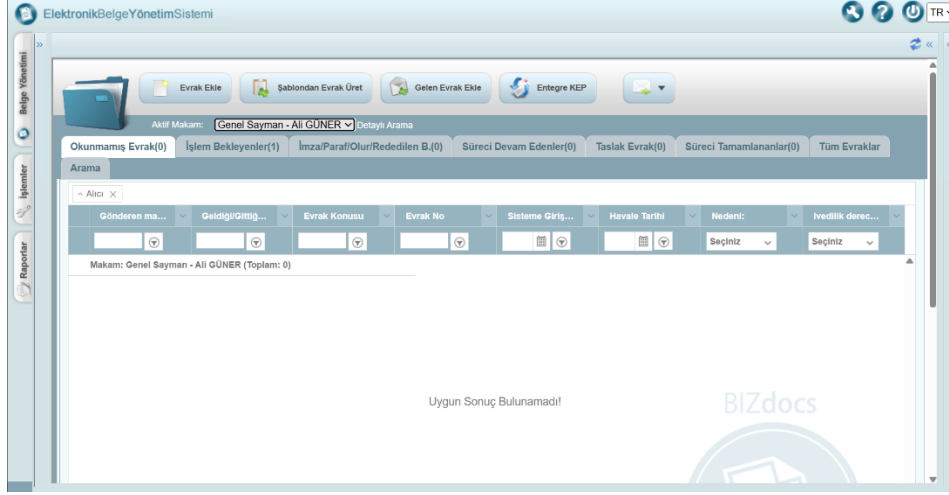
ElektronikBelgeYönetimSistemi

TR

Belge Yönetimi

İşlemler

Raporlar

Evrak Ekle

Şablondan Evrak Üret

Gelen Evrak Ekle

Entegre KEP

Aktif Makam: Genel Sayman - Ali GÜNER Detaylı Arama

Okunmamış Evrak(0) | İşlem Bekleyenler(1) | İmza/Paraf/Olur/Rededilen B.(0) | Süreci Devam Edenler(0) | Taslak Evrak(0) | Süreci Tamamlananlar(0) | Tüm Evraklar

Arama

Alıcı ×

| Gönderen ma... | Geldiği/Gittiğ... | Evrak Konusu | Evrak No | Sisteme Giriş... | Havale Tarihi | Nedeni: | Ivedilik derec... |
|---|---|---|---|---|---|---|---|
| | | | | | | Seçiniz | Seçiniz |

Makam: Genel Sayman - Ali GÜNER (Toplam: 0)

Uygun Sonuç Bulunamadı!

BIZdocs